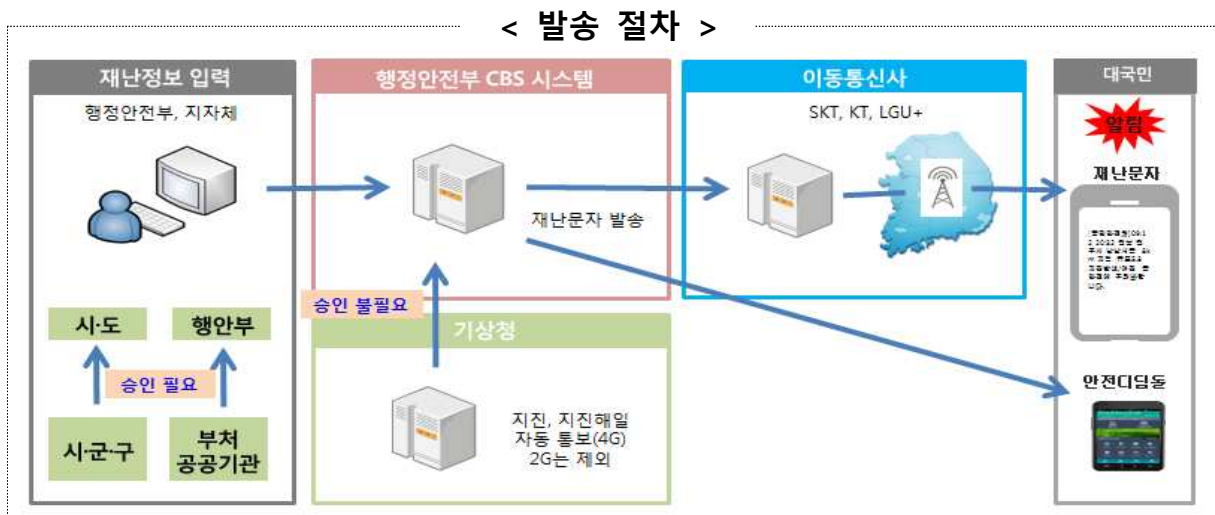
< 발송 절차 >

재난정보 입력

행정안전부, 지자체

시·도

행안부

승인 필요

시·군·구

부처 공공기관

행정안전부 CBS 시스템

재난문자 발송

승인 불필요

기상청

지진, 지진해일 자동 통보(4G) 2G는 제외

이동통신사

SKT, KT, LGU+

대국민

알림

재난문자

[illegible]

안전디딤돌